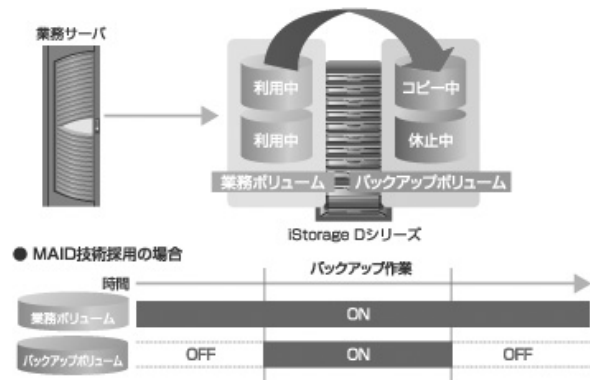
業務サーバ

利用中

利用中

コピー中

休止中

業務ボリューム

バックアップボリューム

iStorage Dシリーズ

● MAID技術採用の場合

時間

バックアップ作業

業務ボリューム

ON

バックアップボリューム

OFF

ON

OFF